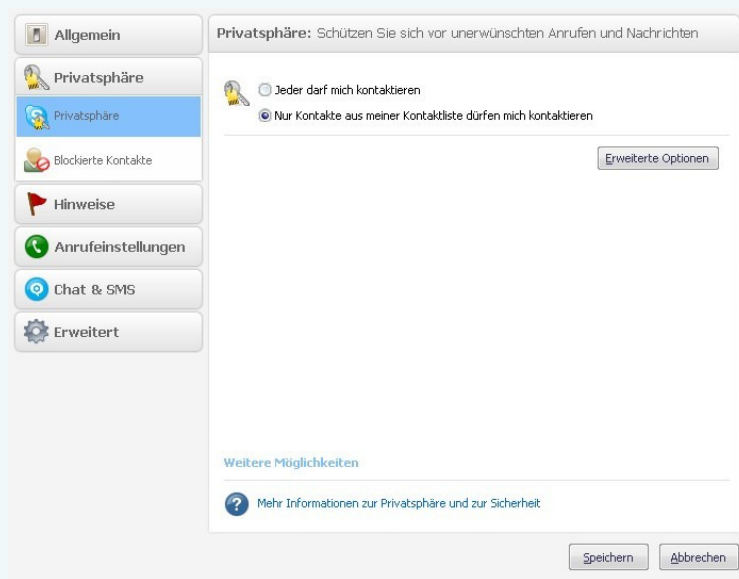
Allgemein

Privatsphäre

Privatsphäre

Blockierte Kontakte

Hinweise

Anrufeinstellungen

Chat & SMS

Erweitert

Privatsphäre: Schützen Sie sich vor unerwünschten Anrufen und Nachrichten

Jeder darf mich kontaktieren

Nur Kontakte aus meiner Kontaktliste dürfen mich kontaktieren

Erweiterte Optionen

Weitere Möglichkeiten

Mehr Informationen zur Privatsphäre und zur Sicherheit

Speichern

Abbrechen